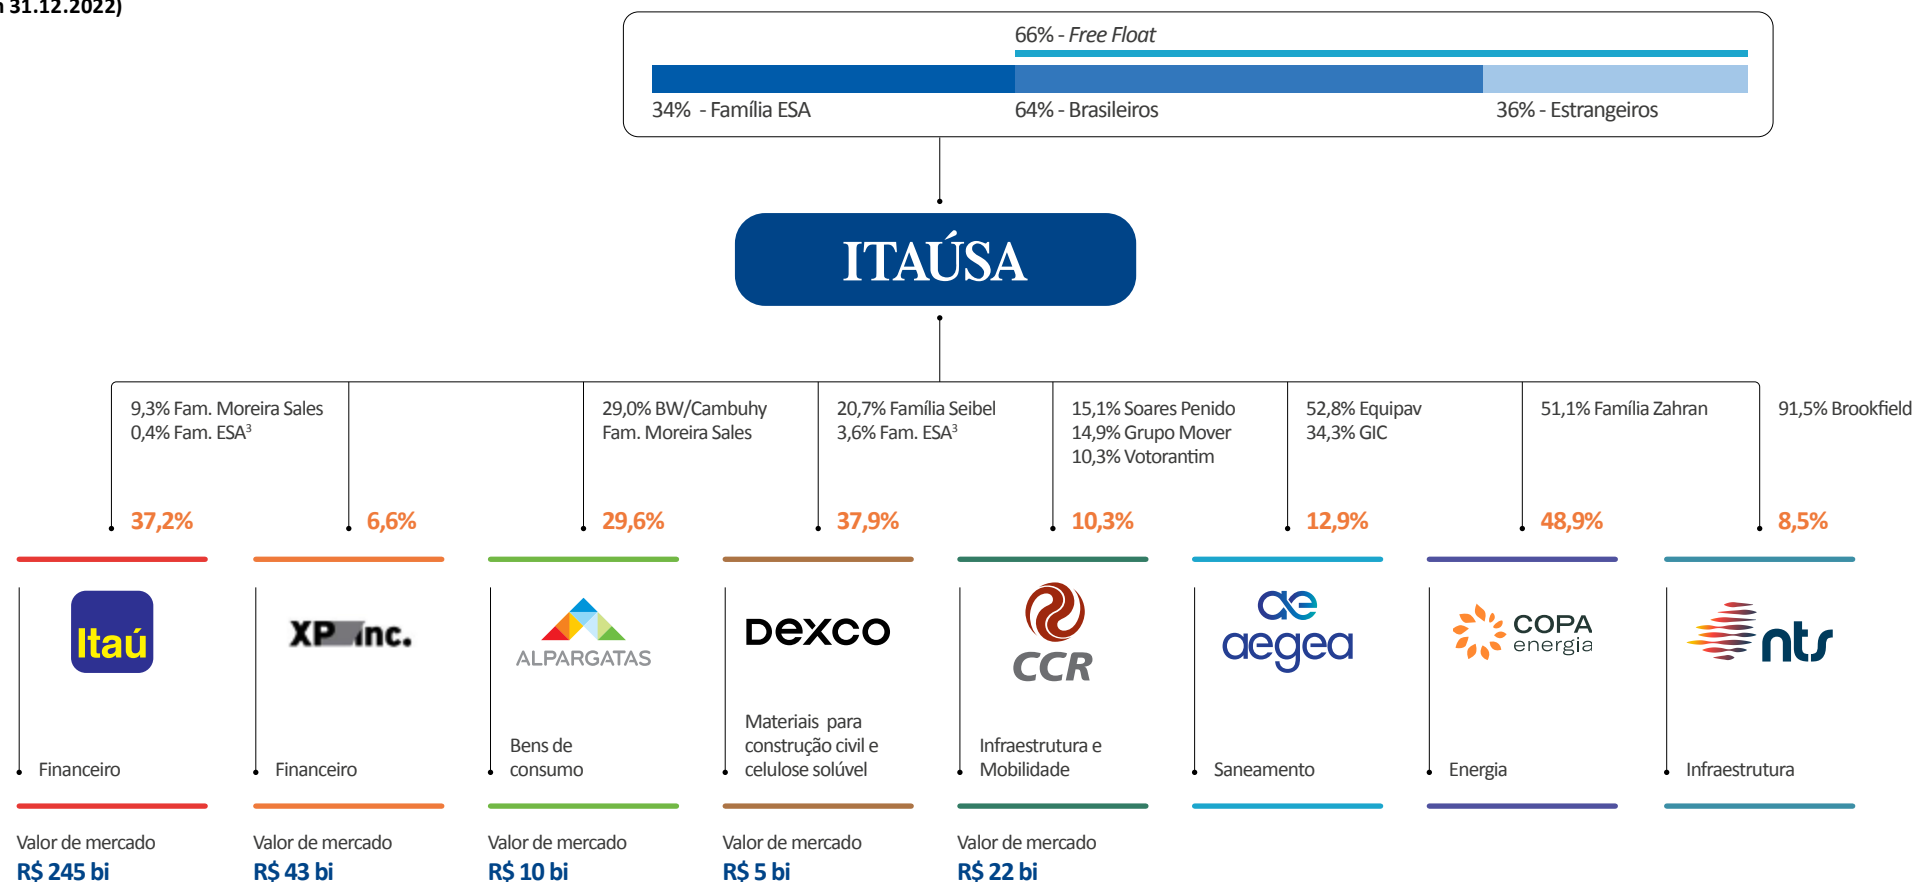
31.12.2022)

66% - Free Float

34% - Família ESA
64% - Brasileiros
36% - Estrangeiros

ITAÚSA

9,3% Fam. Moreira Sales
0,4% Fam. ESA³

37,2%

Itaú

Financeiro

Valor de mercado
R$ 245 bi

6,6%

XP Inc.

Financeiro

Valor de mercado
R$ 43 bi

29,0% BW/Cambuhy
Fam. Moreira Sales

29,6%

ALPARGATAS

Bens de consumo

Valor de mercado
R$ 10 bi

20,7% Família Seibel
3,6% Fam. ESA³

37,9%

Dexco

Materiais para construção civil e celulose solúvel

Valor de mercado
R$ 5 bi

15,1% Soares Penido
14,9% Grupo Mover
10,3% Votorantim

10,3%

CCR

Infraestrutura e Mobilidade

Valor de mercado
R$ 22 bi

52,8% Equipav
34,3% GIC

12,9%

ae aegea

Saneamento

51,1% Família Zahran

48,9%

COPA energia

Energia

91,5% Brookfield

8,5%

nts

Infraestrutura